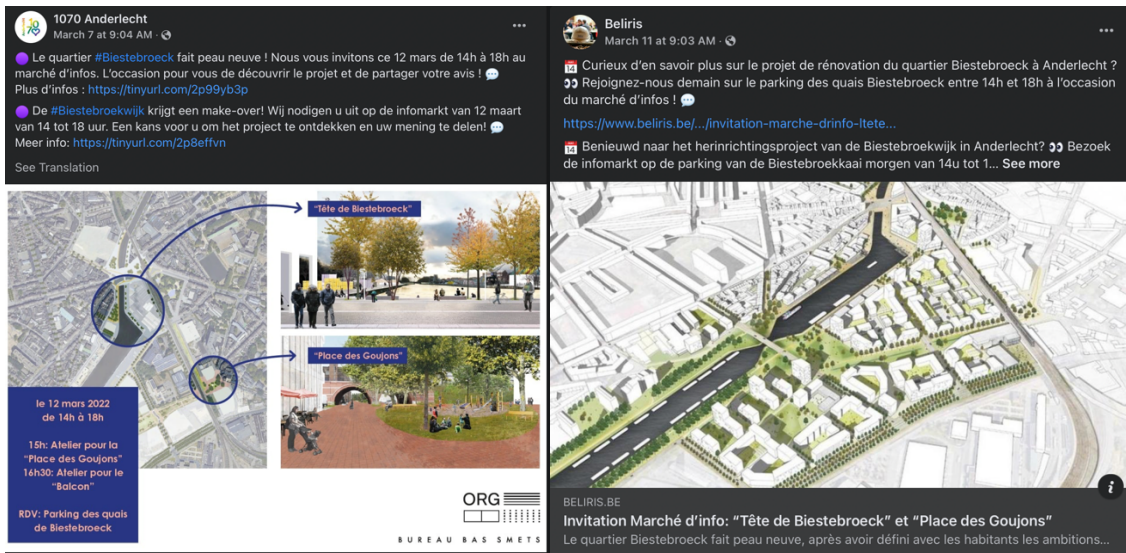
1070 Anderlecht
March 7 at 9:04 AM ·

Le quartier #Biestebroeck fait peau neuve ! Nous vous invitons ce 12 mars de 14h à 18h au marché d'infos. L'occasion pour vous de découvrir le projet et de partager votre avis ! 💬
Plus d'infos : https://tinyurl.com/2p99yb3p

De #Biestebroekwijk krijgt een make-over! Wij nodigen u uit op de infomarkt van 12 maart van 14 tot 18 uur. Een kans voor u om het project te ontdekken en uw mening te delen! 💬
Meer info: https://tinyurl.com/2p8effvn

See Translation

"Tête de Biestebroeck"

"Place des Goujons"

le 12 mars 2022
de 14h à 18h

15h: Atelier pour la "Place des Goujons"
16h30: Atelier pour le "Balcon"

RDV: Parking des quais de Biestebroeck

ORG

BUREAU BAS SMETS

Beliris
March 11 at 9:03 AM ·

📅 Curieux d'en savoir plus sur le projet de rénovation du quartier Biestebroeck à Anderlecht ?
👀 Rejoignez-nous demain sur le parking des quais Biestebroeck entre 14h et 18h à l'occasion du marché d'infos ! 💬

https://www.beliris.be/.../invitation-marche-drinfo-ltete...

📅 Benieuwd naar het herinrichtingsproject van de Biestebroekwijk in Anderlecht? 👀 Bezoek de infomarkt op de parking van de Biestebroekkaai morgen van 14u tot 1... See more

BELIRIS.BE
Invitation Marché d'info: "Tête de Biestebroeck" et "Place des Goujons"
Le quartier Biestebroeck fait peau neuve, après avoir défini avec les habitants les ambitions...